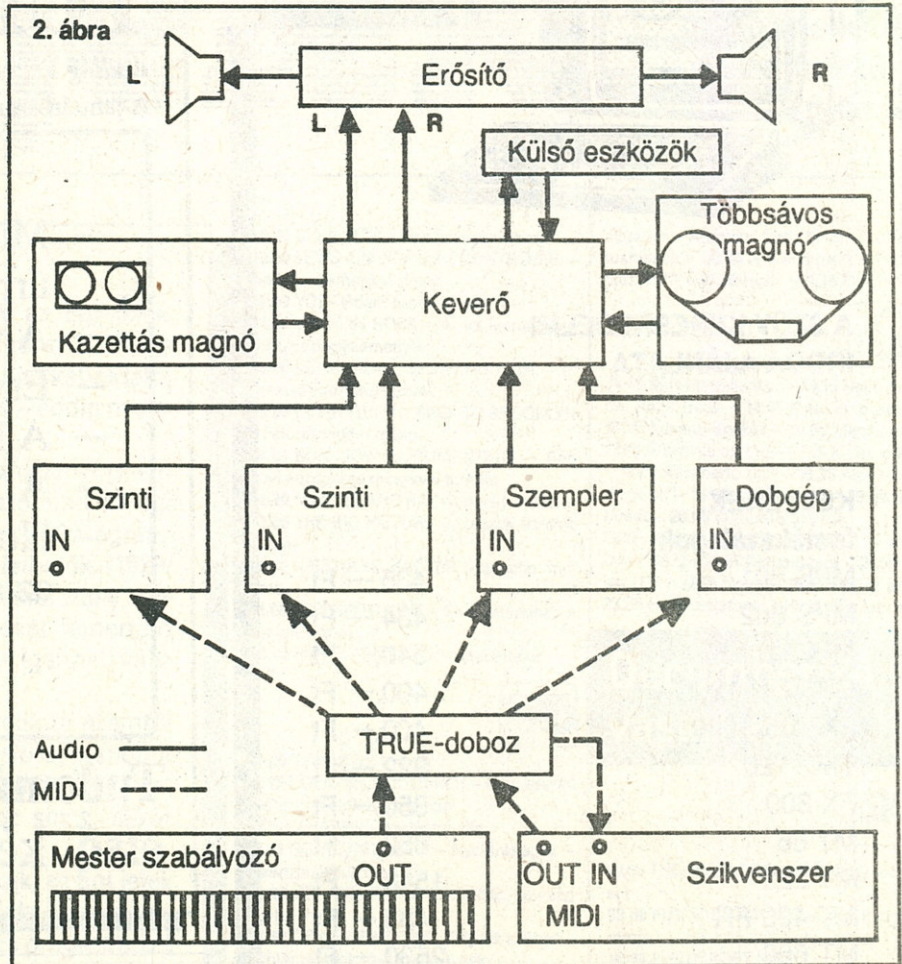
2. ábra

L

Erősítő

R

L

R

Külső eszközök

Többsávos magnó

Keverő

Kazettás magnó

Szinti

IN

Szinti

IN

Szempler

IN

Dobgép

IN

Audio

MIDI

TRUE-doboz

Mester szabályozó

OUT

OUT IN

MIDI

Szikvenszer